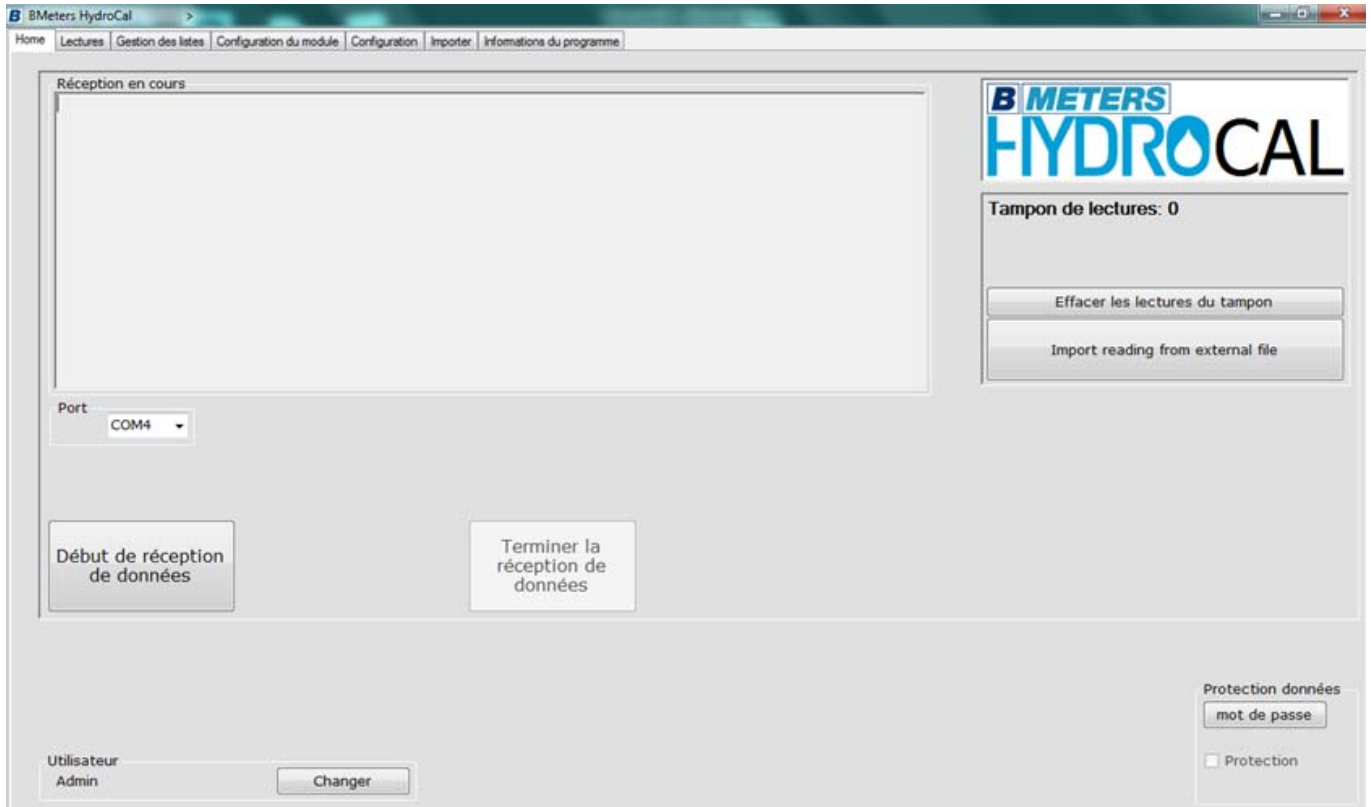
B BMeters HydroCal >

Home | Lectures | Gestion des listes | Configuration du module | Configuration | Importer | Informations du programme

Réception en cours

B METERS
HYDROCAL

Tampon de lectures: 0

Effacer les lectures du tampon

Import reading from external file

Port
COM4

Début de réception de données

Terminer la réception de données

Protection données
mot de passe
Protection

Utilisateur
Admin
Changer